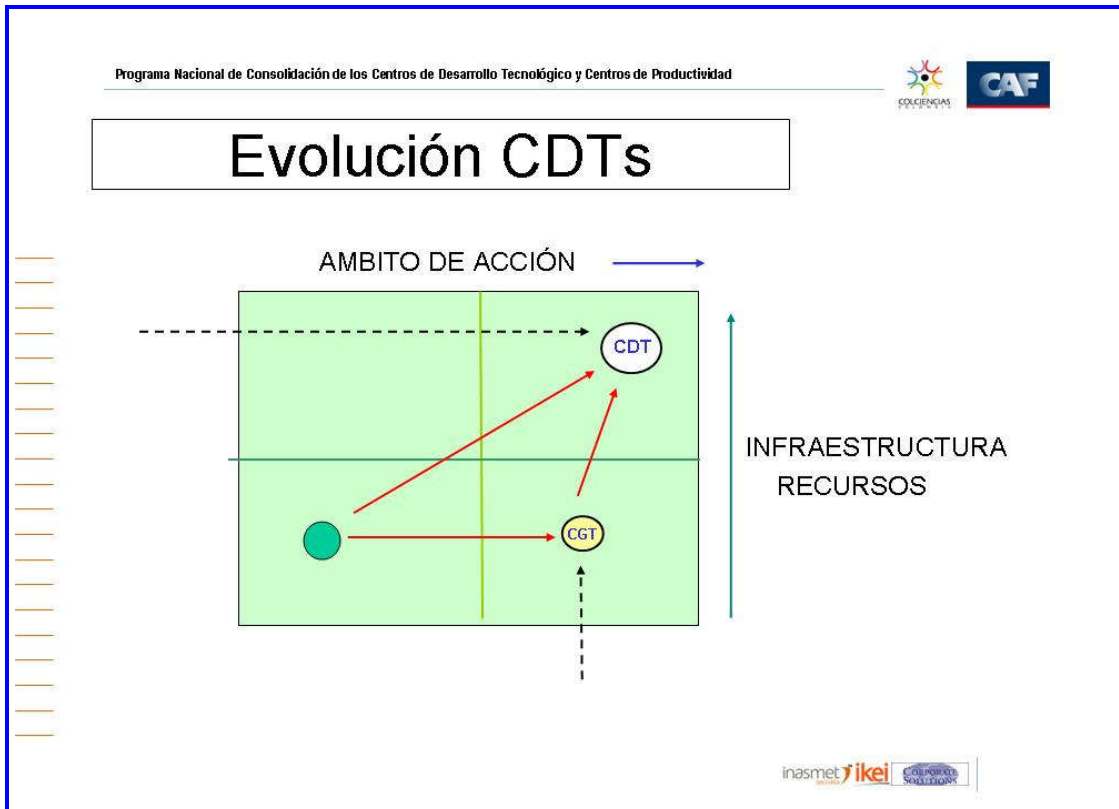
Programa Nacional de Consolidación de los Centros de Desarrollo Tecnológico y Centros de Productividad

COLCIENCIAS

CAF

Evolución CDTs

AMBITO DE ACCIÓN

CDT

INFRAESTRUCTURA
RECURSOS

CGT

inasmet ikei CORPORATE SOLUTIONS